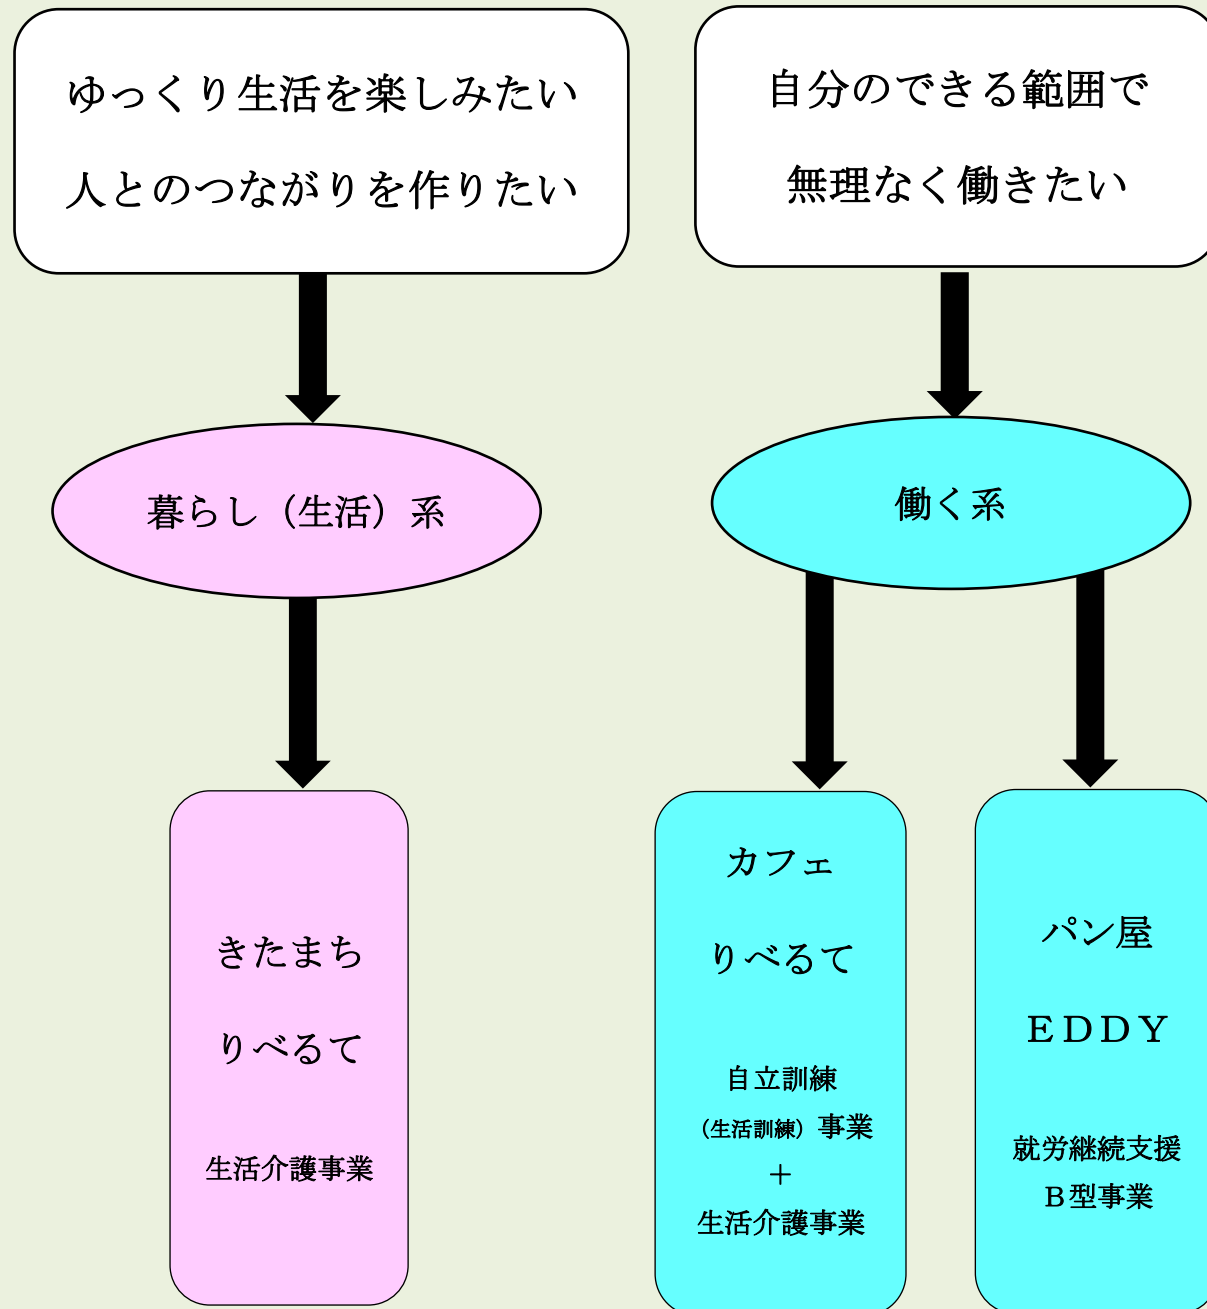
ゆっくり生活を楽しみたい
人とのつながりを作りたい

自分のできる範囲で
無理なく働きたい

暮らし（生活）系

働く系

きたまち
りべるて
生活介護事業

カフェ
りべるて
自立訓練
（生活訓練）事業
＋
生活介護事業

パン屋
ＥＤＤＹ
就労継続支援
Ｂ型事業